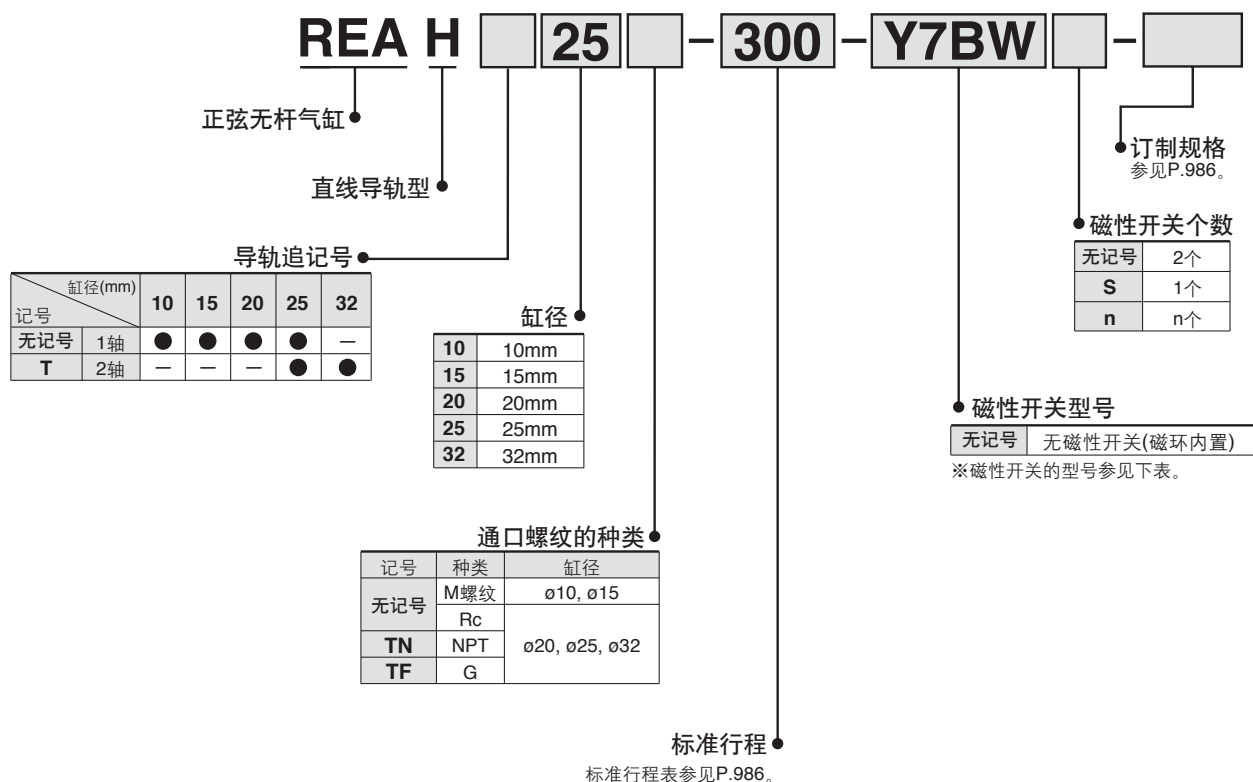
REA H [ ] 25 [ ] – 300 – Y7BW [ ] – [ ]

正弦无杆气缸

直线导轨型

导轨追记号

| 记号 \ 缸径(mm) | | 10 | 15 | 20 | 25 | 32 |
|---|---|---|---|---|---|---|
| 无记号 | 1轴 | ● | ● | ● | ● | — |
| T | 2轴 | — | — | — | ● | ● |

缸径

| 10 | 10mm |
|---|---|
| 15 | 15mm |
| 20 | 20mm |
| 25 | 25mm |
| 32 | 32mm |

通口螺纹的种类

| 记号 | 种类 | 缸径 |
|---|---|---|
| 无记号 | M螺纹 | ø10, ø15 |
| | Rc | ø20, ø25, ø32 |
| TN | NPT | |
| TF | G | |

标准行程
标准行程表参见P.986。

订制规格
参见P.986。

磁性开关个数

| 无记号 | 2个 |
|---|---|
| S | 1个 |
| n | n个 |

磁性开关型号

| 无记号 | 无磁性开关(磁环内置) |
|---|---|

※磁性开关的型号参见下表。